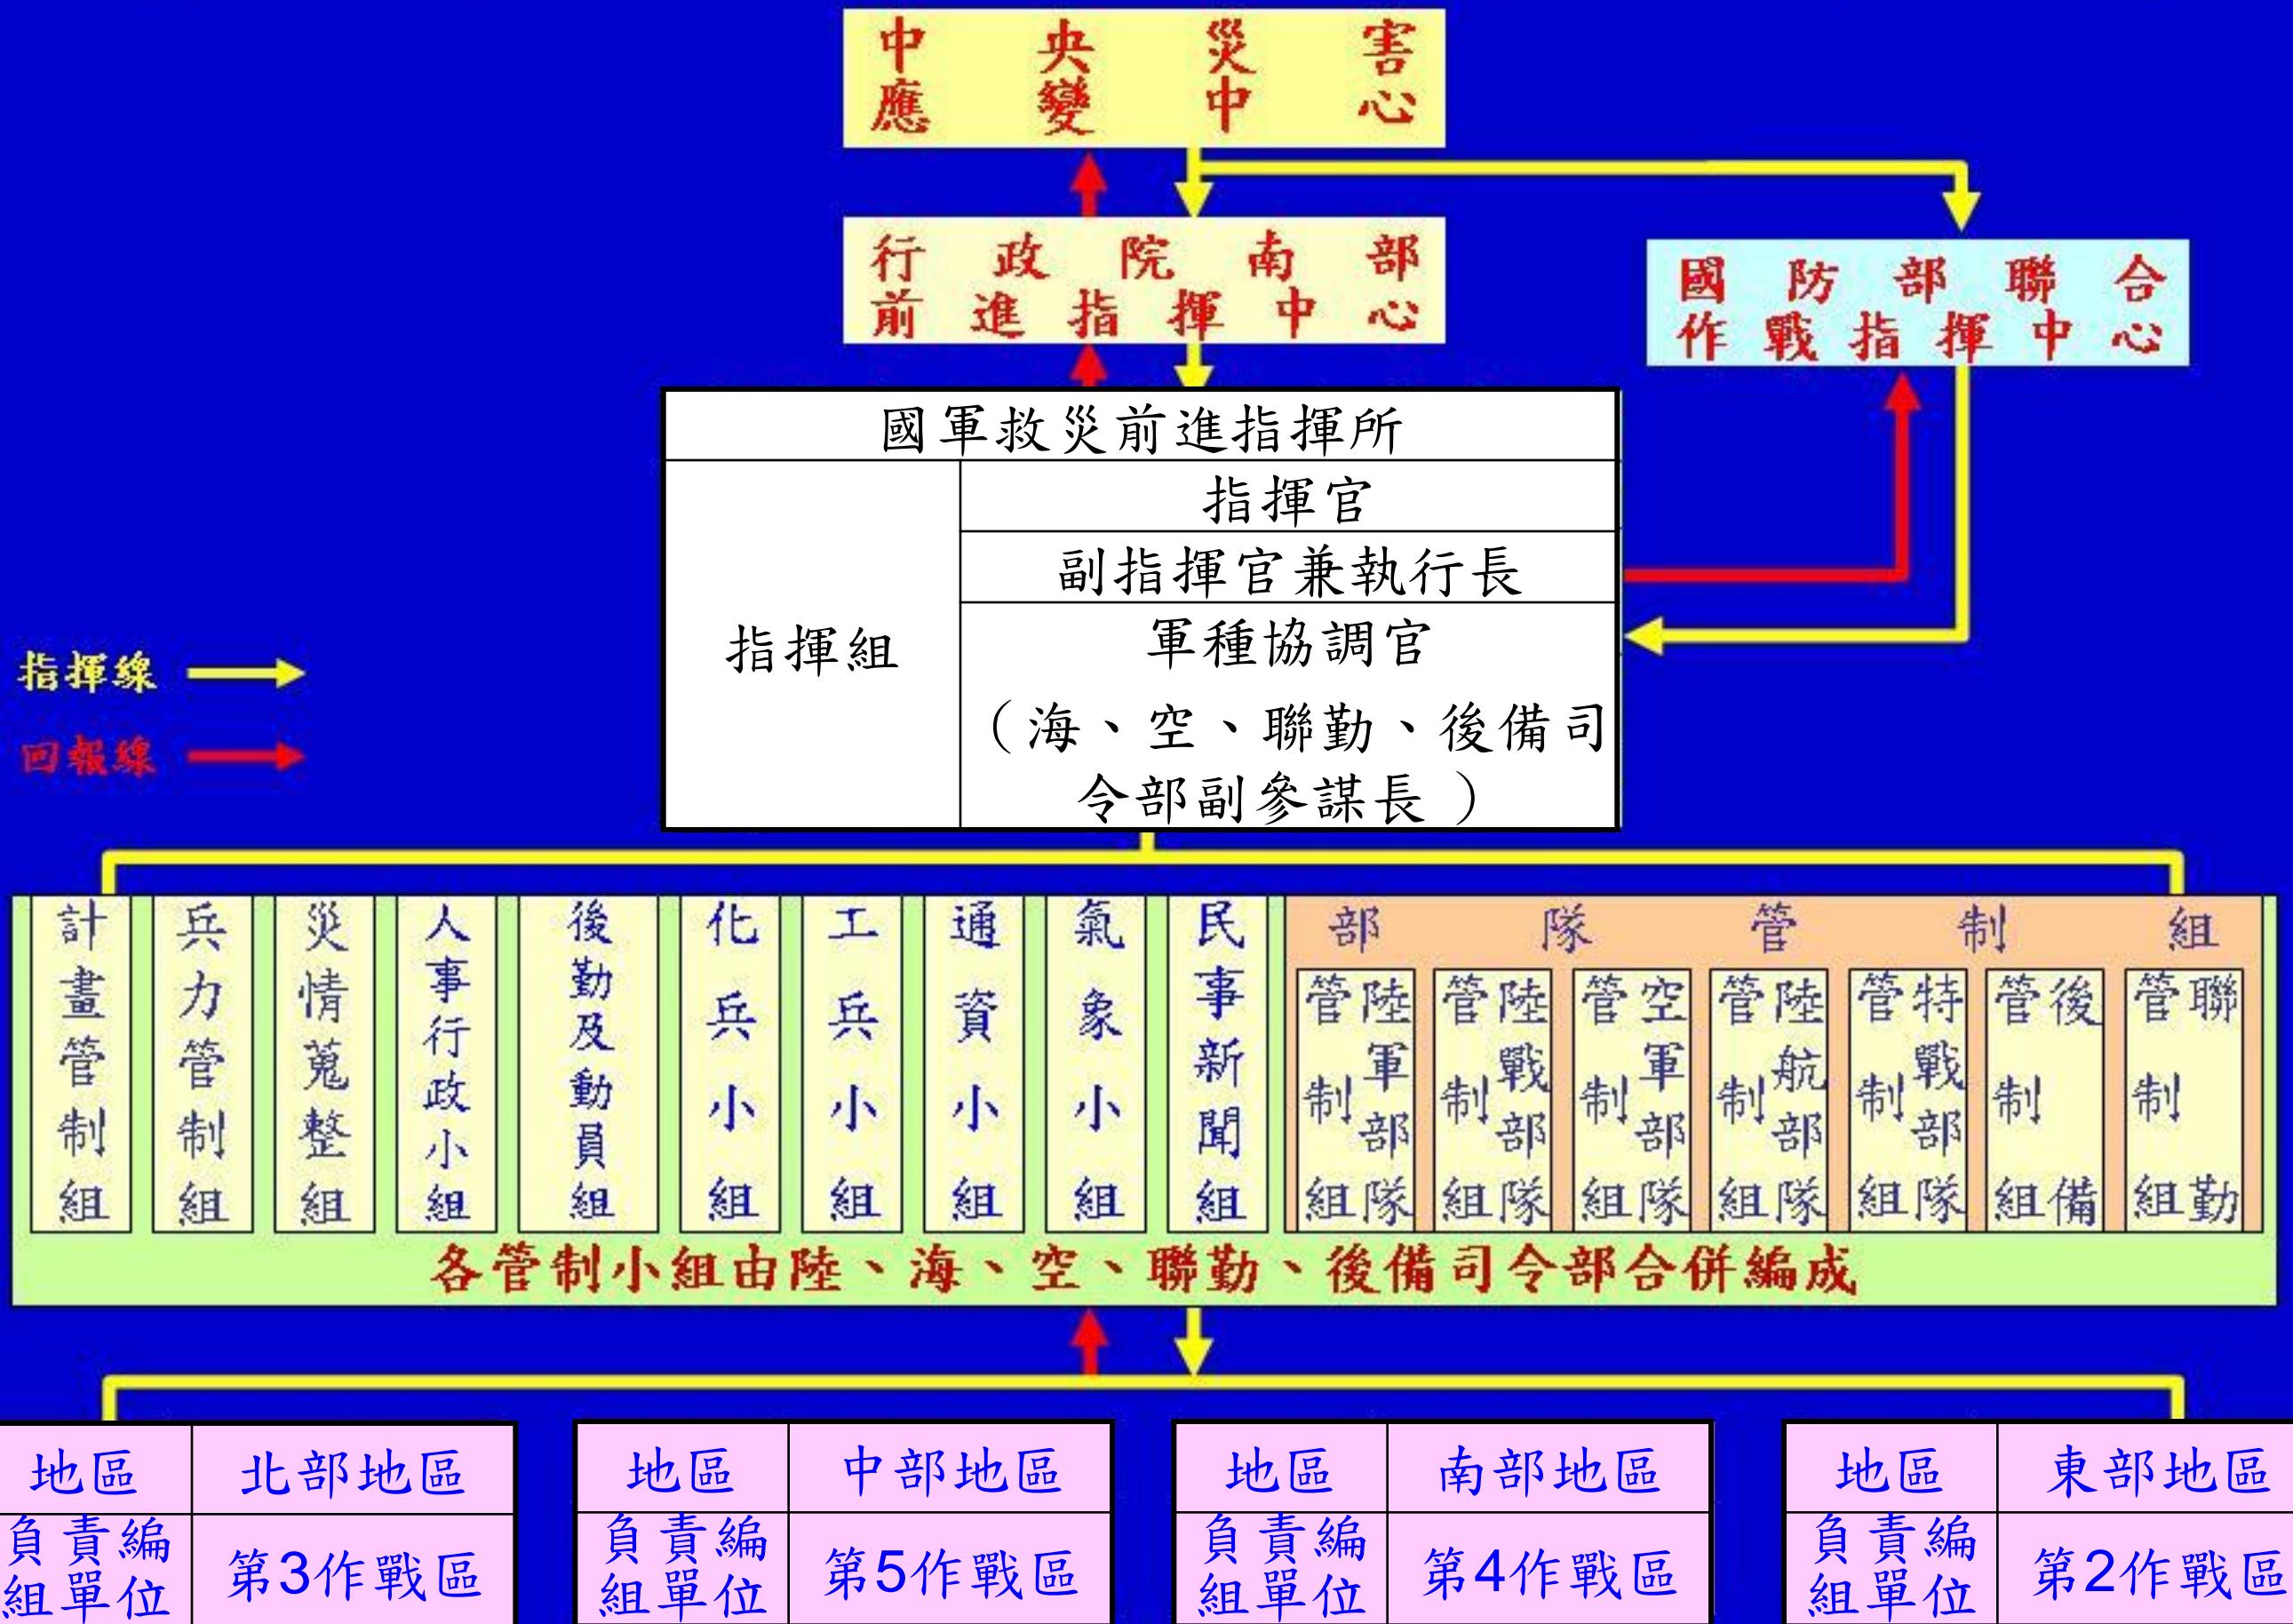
中央災害應變中心

行政院南部前進指揮中心

國防部聯合作戰指揮中心

國軍救災前進指揮所

| 指揮組 | 指揮官 |
|---|---|
| | 副指揮官兼執行長 |
| | 軍種協調官（海、空、聯勤、後備司令部副參謀長） |

指揮線

回報線

計畫管制組

兵力管制組

災情蒐整組

人事行政小組

後勤及動員組

化兵小組

工兵小組

通資小組

氣象小組

民事新聞組

部隊管制組

陸軍部隊管制組

陸戰部隊管制組

空軍部隊管制組

陸航部隊管制組

特戰部隊管制組

後備管制組

聯勤管制組

各管制小組由陸、海、空、聯勤、後備司令部合併編成

| 地區 | 北部地區 |
|---|---|
| 負責編組單位 | 第3作戰區 |

| 地區 | 中部地區 |
|---|---|
| 負責編組單位 | 第5作戰區 |

| 地區 | 南部地區 |
|---|---|
| 負責編組單位 | 第4作戰區 |

| 地區 | 東部地區 |
|---|---|
| 負責編組單位 | 第2作戰區 |